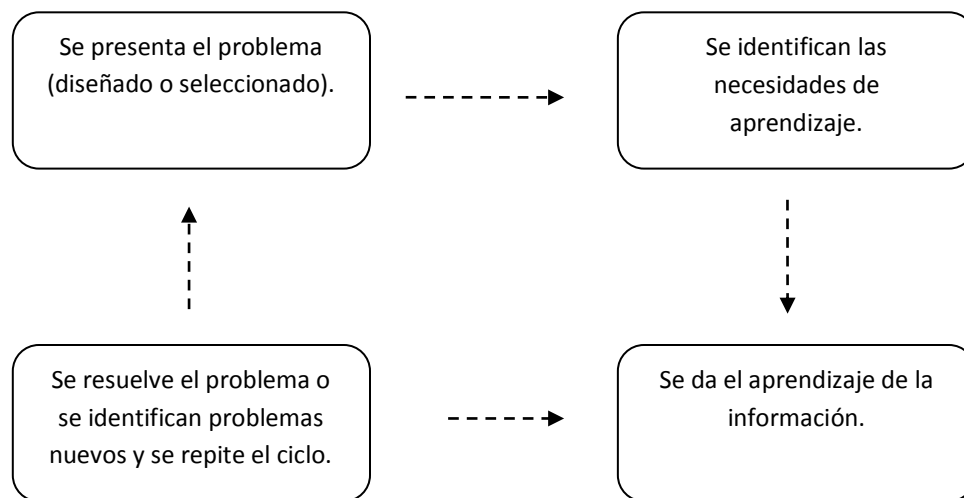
Se presenta el problema (diseñado o seleccionado).

Se identifican las necesidades de aprendizaje.

Se da el aprendizaje de la información.

Se resuelve el problema o se identifican problemas nuevos y se repite el ciclo.